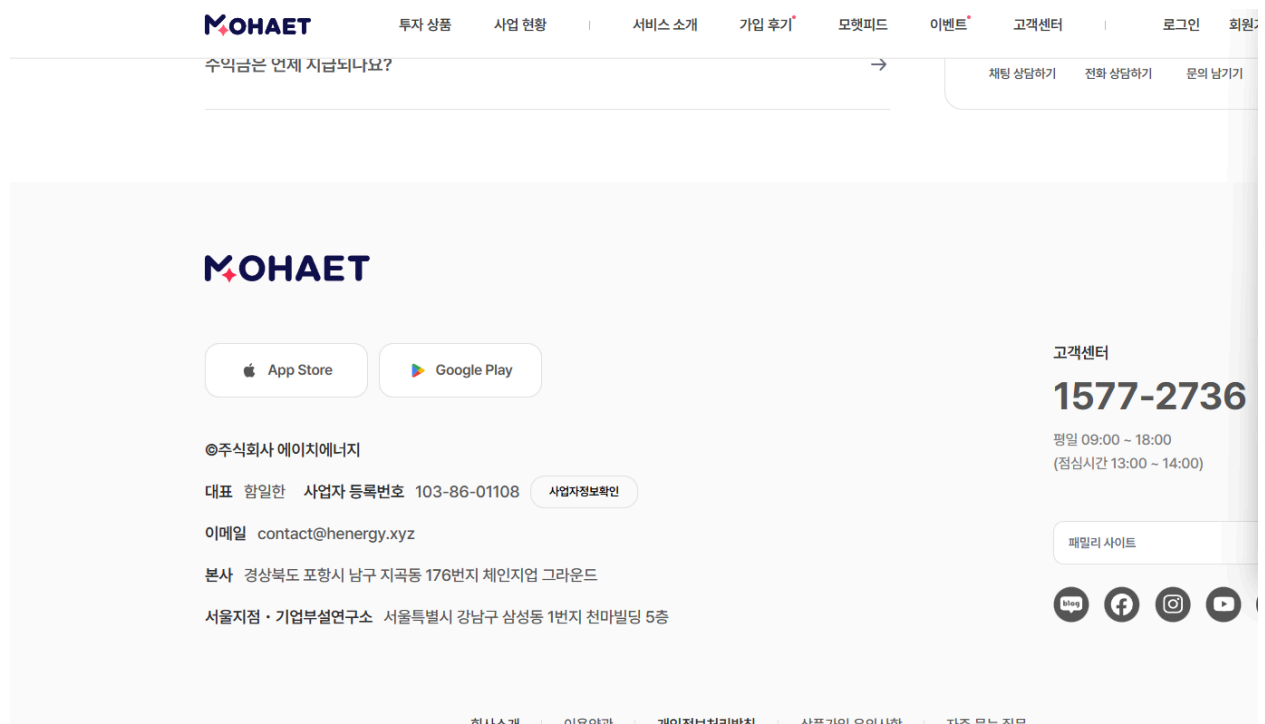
MOHAET 투자 상품 사업 현황 서비스 소개 가입 후기 모햇피드 이벤트 고객센터 로그인 회원

수익금은 언제 지급되나요? →

채팅 상담하기 전화 상담하기 문의 남기기

MOHAET

App Store

Google Play

©주식회사 에이치에너지

대표 함일한 사업자 등록번호 103-86-01108 사업자정보확인

이메일 contact@henergy.xyz

본사 경상북도 포항시 남구 지곡동 176번지 체인지업 그라운드

서울지점 · 기업부설연구소 서울특별시 강남구 삼성동 1번지 천마빌딩 5층

고객센터

1577-2736

평일 09:00 ~ 18:00
(점심시간 13:00 ~ 14:00)

패밀리 사이트

blog

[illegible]